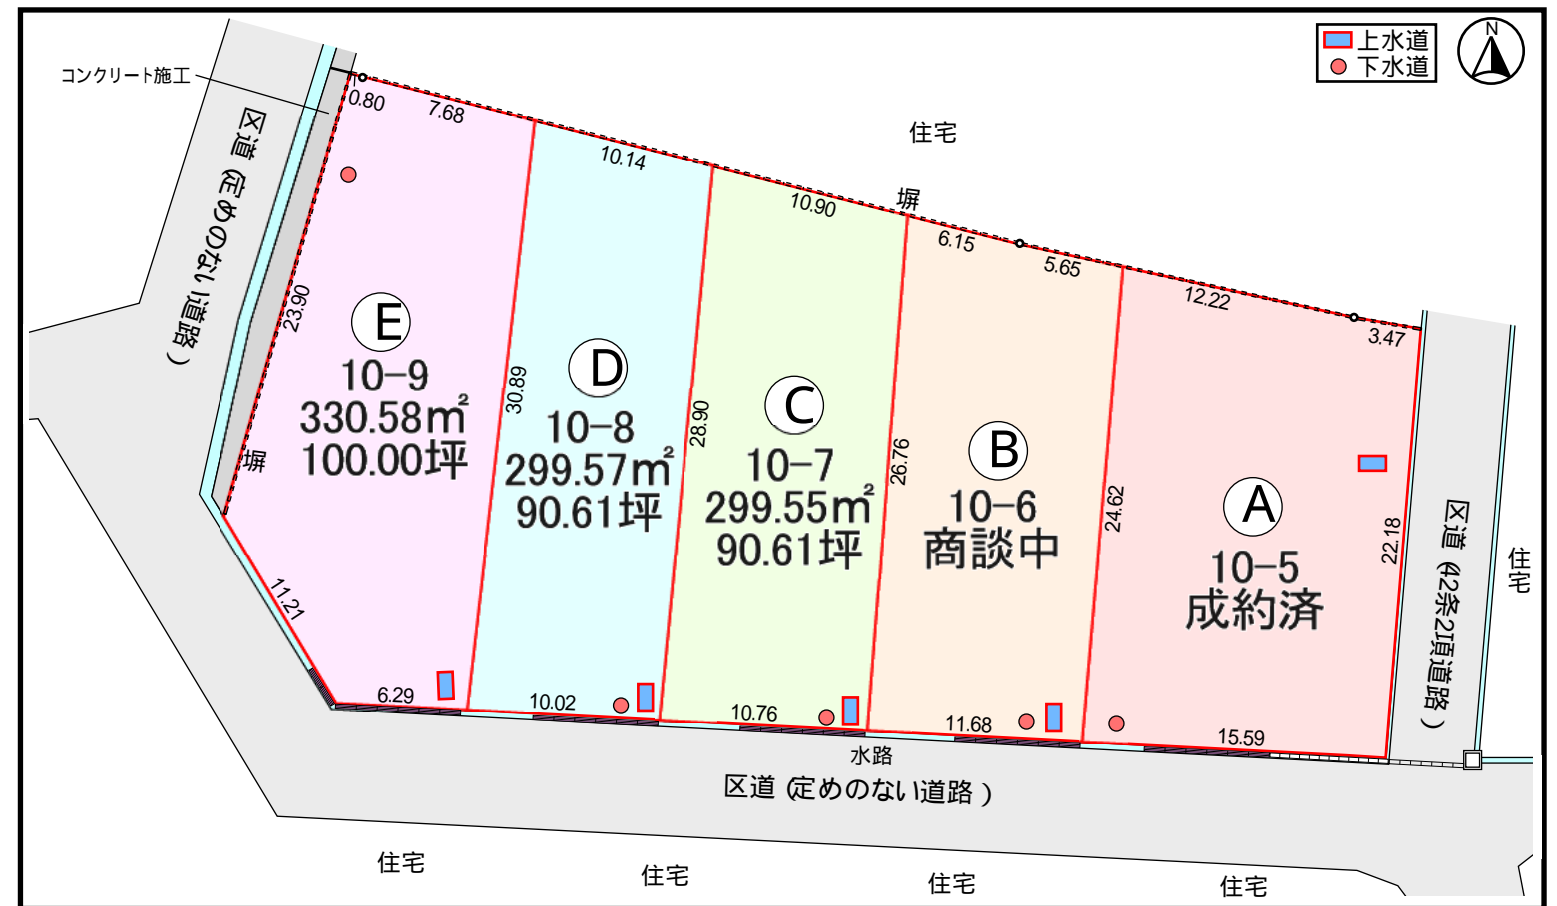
上水道
下水道
N

コンクリート施工

区道（定めのない道路）

住宅

0.80
7.68
10.14
10.90
塀
6.15
5.65
12.22
3.47

23.90
E
10-9
330.58㎡
100.00坪
塀

30.89
D
10-8
299.57㎡
90.61坪

28.90
C
10-7
299.55㎡
90.61坪

26.76
B
10-6
商談中

24.62
A
10-5
成約済

22.18

区道（42条2項道路）

住宅

11.21
6.29
10.02
10.76
11.68
15.59

水路
区道（定めのない道路）

住宅
住宅
住宅
住宅